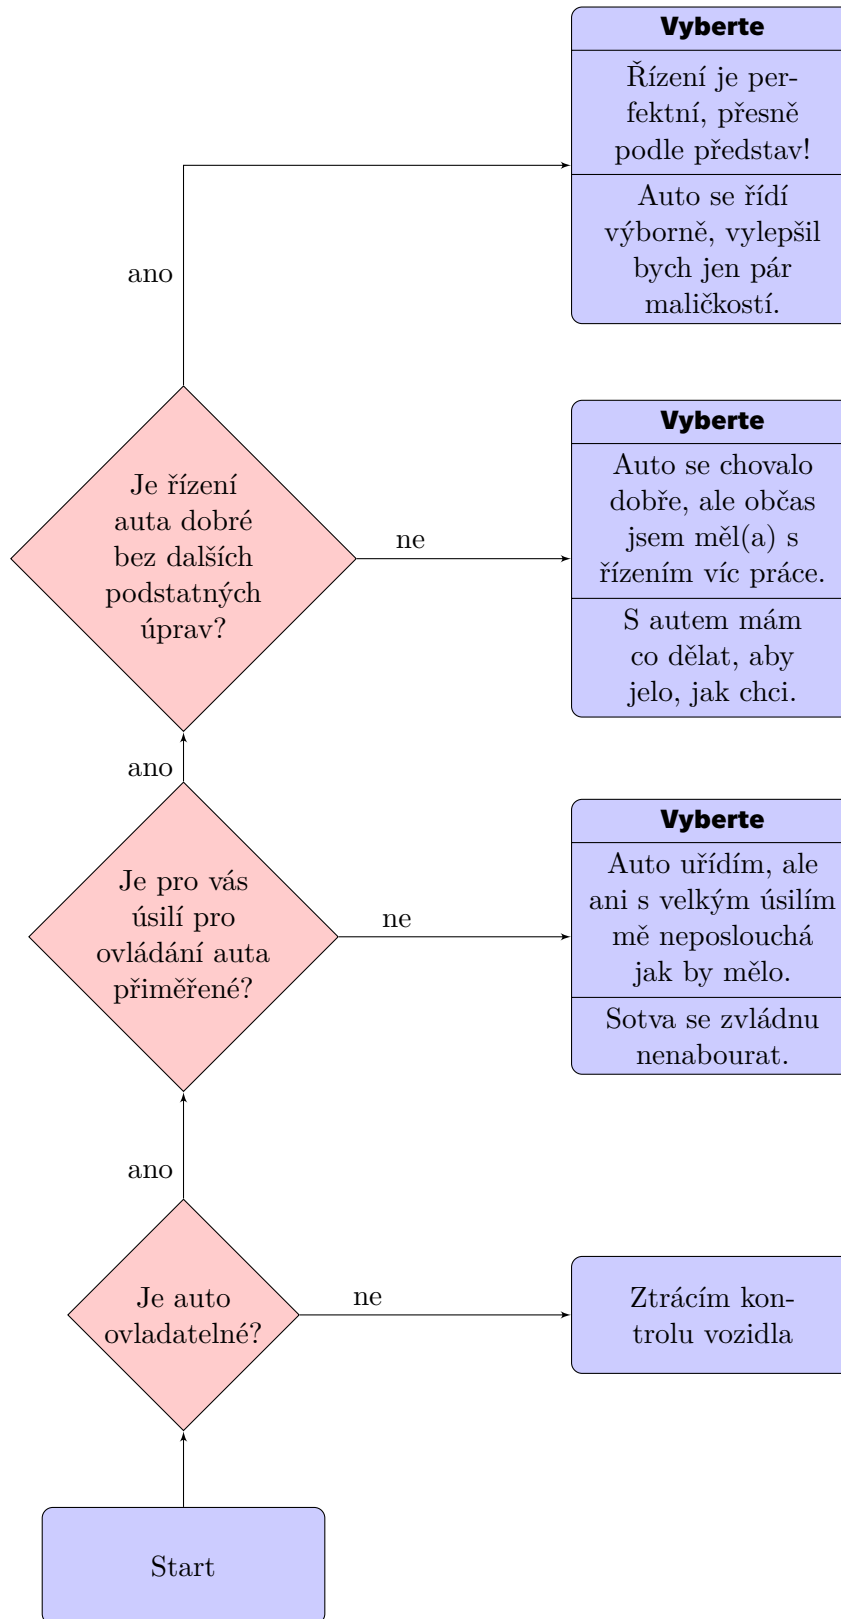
Vyberte

Řízení je perfektní, přesně podle představ!

Auto se řídí výborně, vylepšil bych jen pár maličkostí.

ano

Vyberte

Auto se chovalo dobře, ale občas jsem měl(a) s řízením víc práce.

S autem mám co dělat, aby jelo, jak chci.

Je řízení auta dobré bez dalších podstatných úprav?

ne

ano

Vyberte

Auto uřídím, ale ani s velkým úsilím mě neposlouchá jak by mělo.

Sotva se zvládnu nenabourat.

Je pro vás úsilí pro ovládání auta přiměřené?

ne

ano

Je auto ovladatelné?

ne

Ztrácím kontrolu vozidla

Start